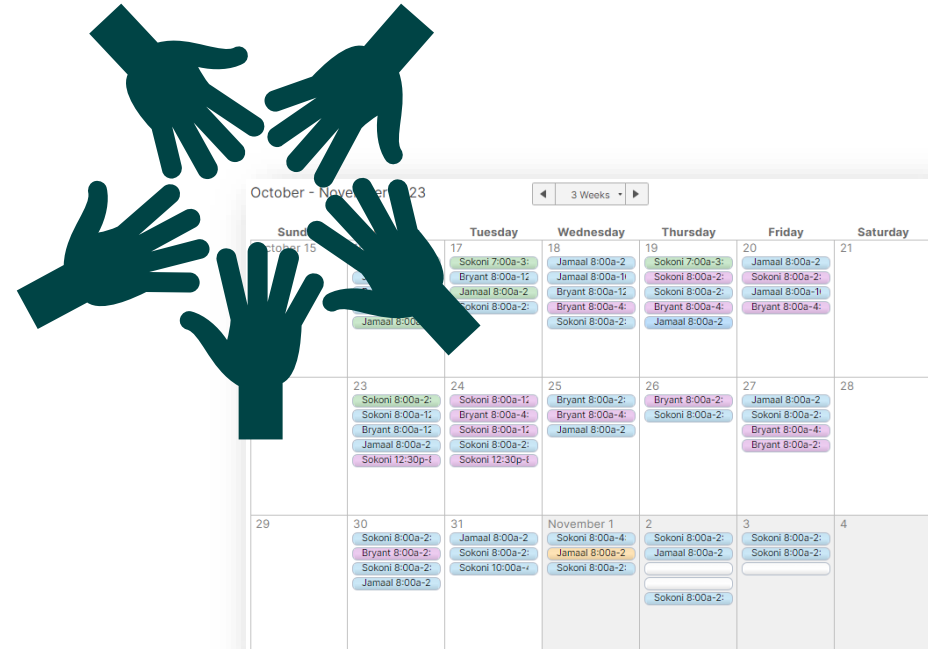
October - Nov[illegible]23

3 Weeks

| Sund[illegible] | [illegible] | Tuesday | Wednesday | Thursday | Friday | Saturday |
|---|---|---|---|---|---|---|
| October 15 | Jamaal 8:00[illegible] | 17 Sokoni 7:00a-3: Bryant 8:00a-12 Jamaal 8:00a-2 Sokoni 8:00a-2: | 18 Jamaal 8:00a-2 Jamaal 8:00a-1( Bryant 8:00a-12 Bryant 8:00a-4: Sokoni 8:00a-2: | 19 Sokoni 7:00a-3: Sokoni 8:00a-2: Sokoni 8:00a-2: Bryant 8:00a-4: Jamaal 8:00a-2 | 20 Jamaal 8:00a-2 Sokoni 8:00a-2: Jamaal 8:00a-1( Bryant 8:00a-4: | 21 |
| | 23 Sokoni 8:00a-2: Sokoni 8:00a-12 Bryant 8:00a-12 Jamaal 8:00a-2 Sokoni 12:30p-8 | 24 Sokoni 8:00a-12 Bryant 8:00a-4: Sokoni 8:00a-12 Sokoni 8:00a-2: Sokoni 12:30p-8 | 25 Bryant 8:00a-2: Bryant 8:00a-4: Jamaal 8:00a-2 | 26 Bryant 8:00a-2: Sokoni 8:00a-2: | 27 Jamaal 8:00a-2 Sokoni 8:00a-2: Bryant 8:00a-4: Bryant 8:00a-2: | 28 |
| 29 | 30 Sokoni 8:00a-2: Bryant 8:00a-2: Sokoni 8:00a-2: Jamaal 8:00a-2 | 31 Jamaal 8:00a-2 Sokoni 8:00a-2: Sokoni 10:00a-4 | November 1 Sokoni 8:00a-4 Jamaal 8:00a-2 Sokoni 8:00a-2: | 2 Sokoni 8:00a-2: Jamaal 8:00a-2 Sokoni 8:00a-2: | 3 Sokoni 8:00a-2: Sokoni 8:00a-2: | 4 |